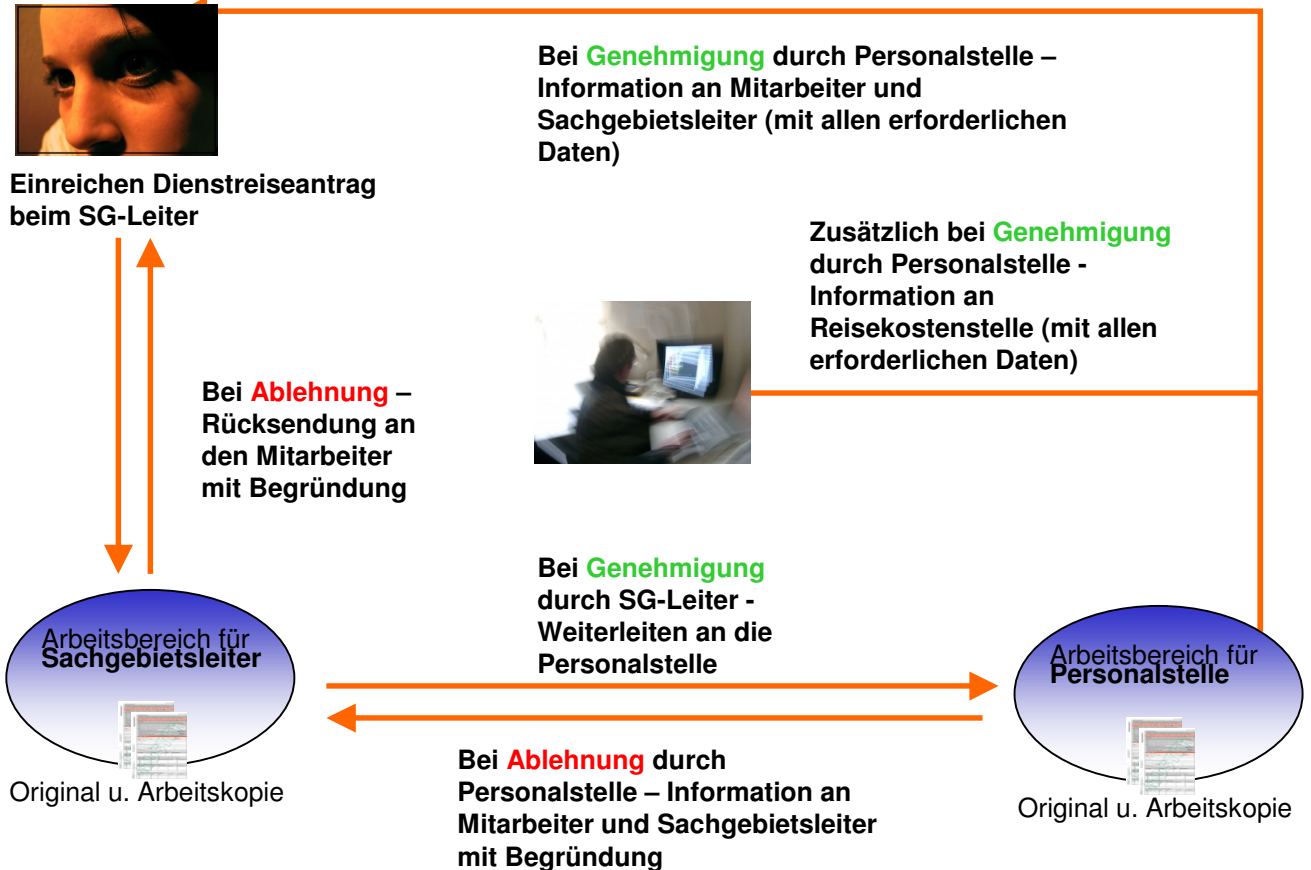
Bei Genehmigung durch Personalstelle – Information an Mitarbeiter und Sachgebietsleiter (mit allen erforderlichen Daten)

Einreichen Dienstreiseantrag beim SG-Leiter

Zusätzlich bei Genehmigung durch Personalstelle - Information an Reisekostenstelle (mit allen erforderlichen Daten)

Bei Ablehnung – Rücksendung an den Mitarbeiter mit Begründung

Bei Genehmigung durch SG-Leiter - Weiterleiten an die Personalstelle

Arbeitsbereich für Sachgebietsleiter

Original u. Arbeitskopie

Arbeitsbereich für Personalstelle

Original u. Arbeitskopie

Bei Ablehnung durch Personalstelle – Information an Mitarbeiter und Sachgebietsleiter mit Begründung